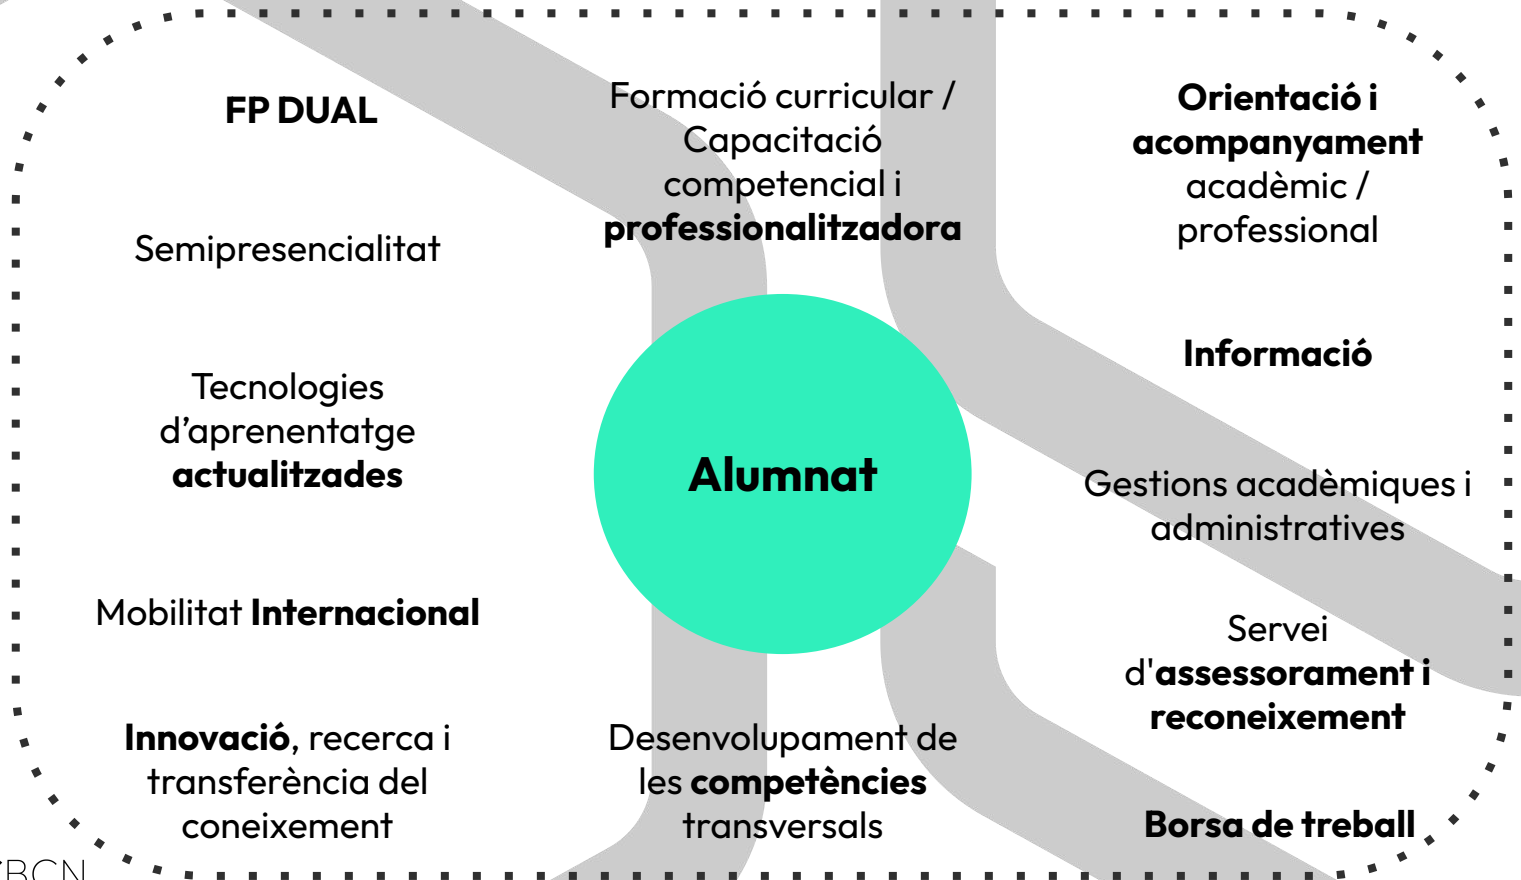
FP DUAL

Semipresencialitat

Tecnologies d’aprenentatge **actualitzades**

Mobilitat **Internacional**

**Innovació**, recerca i transferència del coneixement

Formació curricular / Capacitació competencial i **professionalitzadora**

**Alumnat**

Desenvolupament de les **competències** transversals

**Orientació i acompanyament** acadèmic / professional

**Informació**

Gestions acadèmiques i administratives

Servei d'**assessorament i reconeixement**

**Borsa de treball**

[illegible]BCN